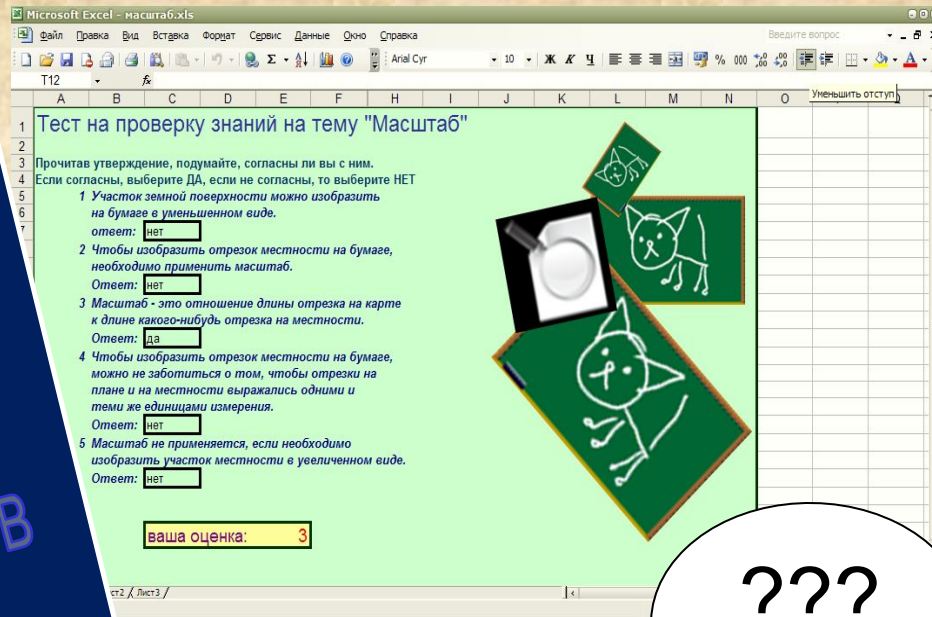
Microsoft Excel - масштаб.xls

Файл Правка Вид Вставка Формат Сервис Данные Окно Справка

Введите вопрос

Arial Cyr 10 Ж К Ч % 000

T12 fx

Уменьшить отступ

A B C D E F G H I J K L M N O

Тест на проверку знаний на тему "Масштаб"

Прочитав утверждение, подумайте, согласны ли вы с ним.
Если согласны, выберите ДА, если не согласны, то выберите НЕТ

1 Участок земной поверхности можно изобразить на бумаге в уменьшенном виде.
ответ: нет

2 Чтобы изобразить отрезок местности на бумаге, необходимо применить масштаб.
Ответ: нет

3 Масштаб - это отношение длины отрезка на карте к длине какого-нибудь отрезка на местности.
Ответ: да

4 Чтобы изобразить отрезок местности на бумаге, можно не заботиться о том, чтобы отрезки на плане и на местности выражались одними и теми же единицами измерения.
Ответ: нет

5 Масштаб не применяется, если необходимо изобразить участок местности в увеличенном виде.
Ответ: нет

ваша оценка: 3

ст2 / Лист3

В

???